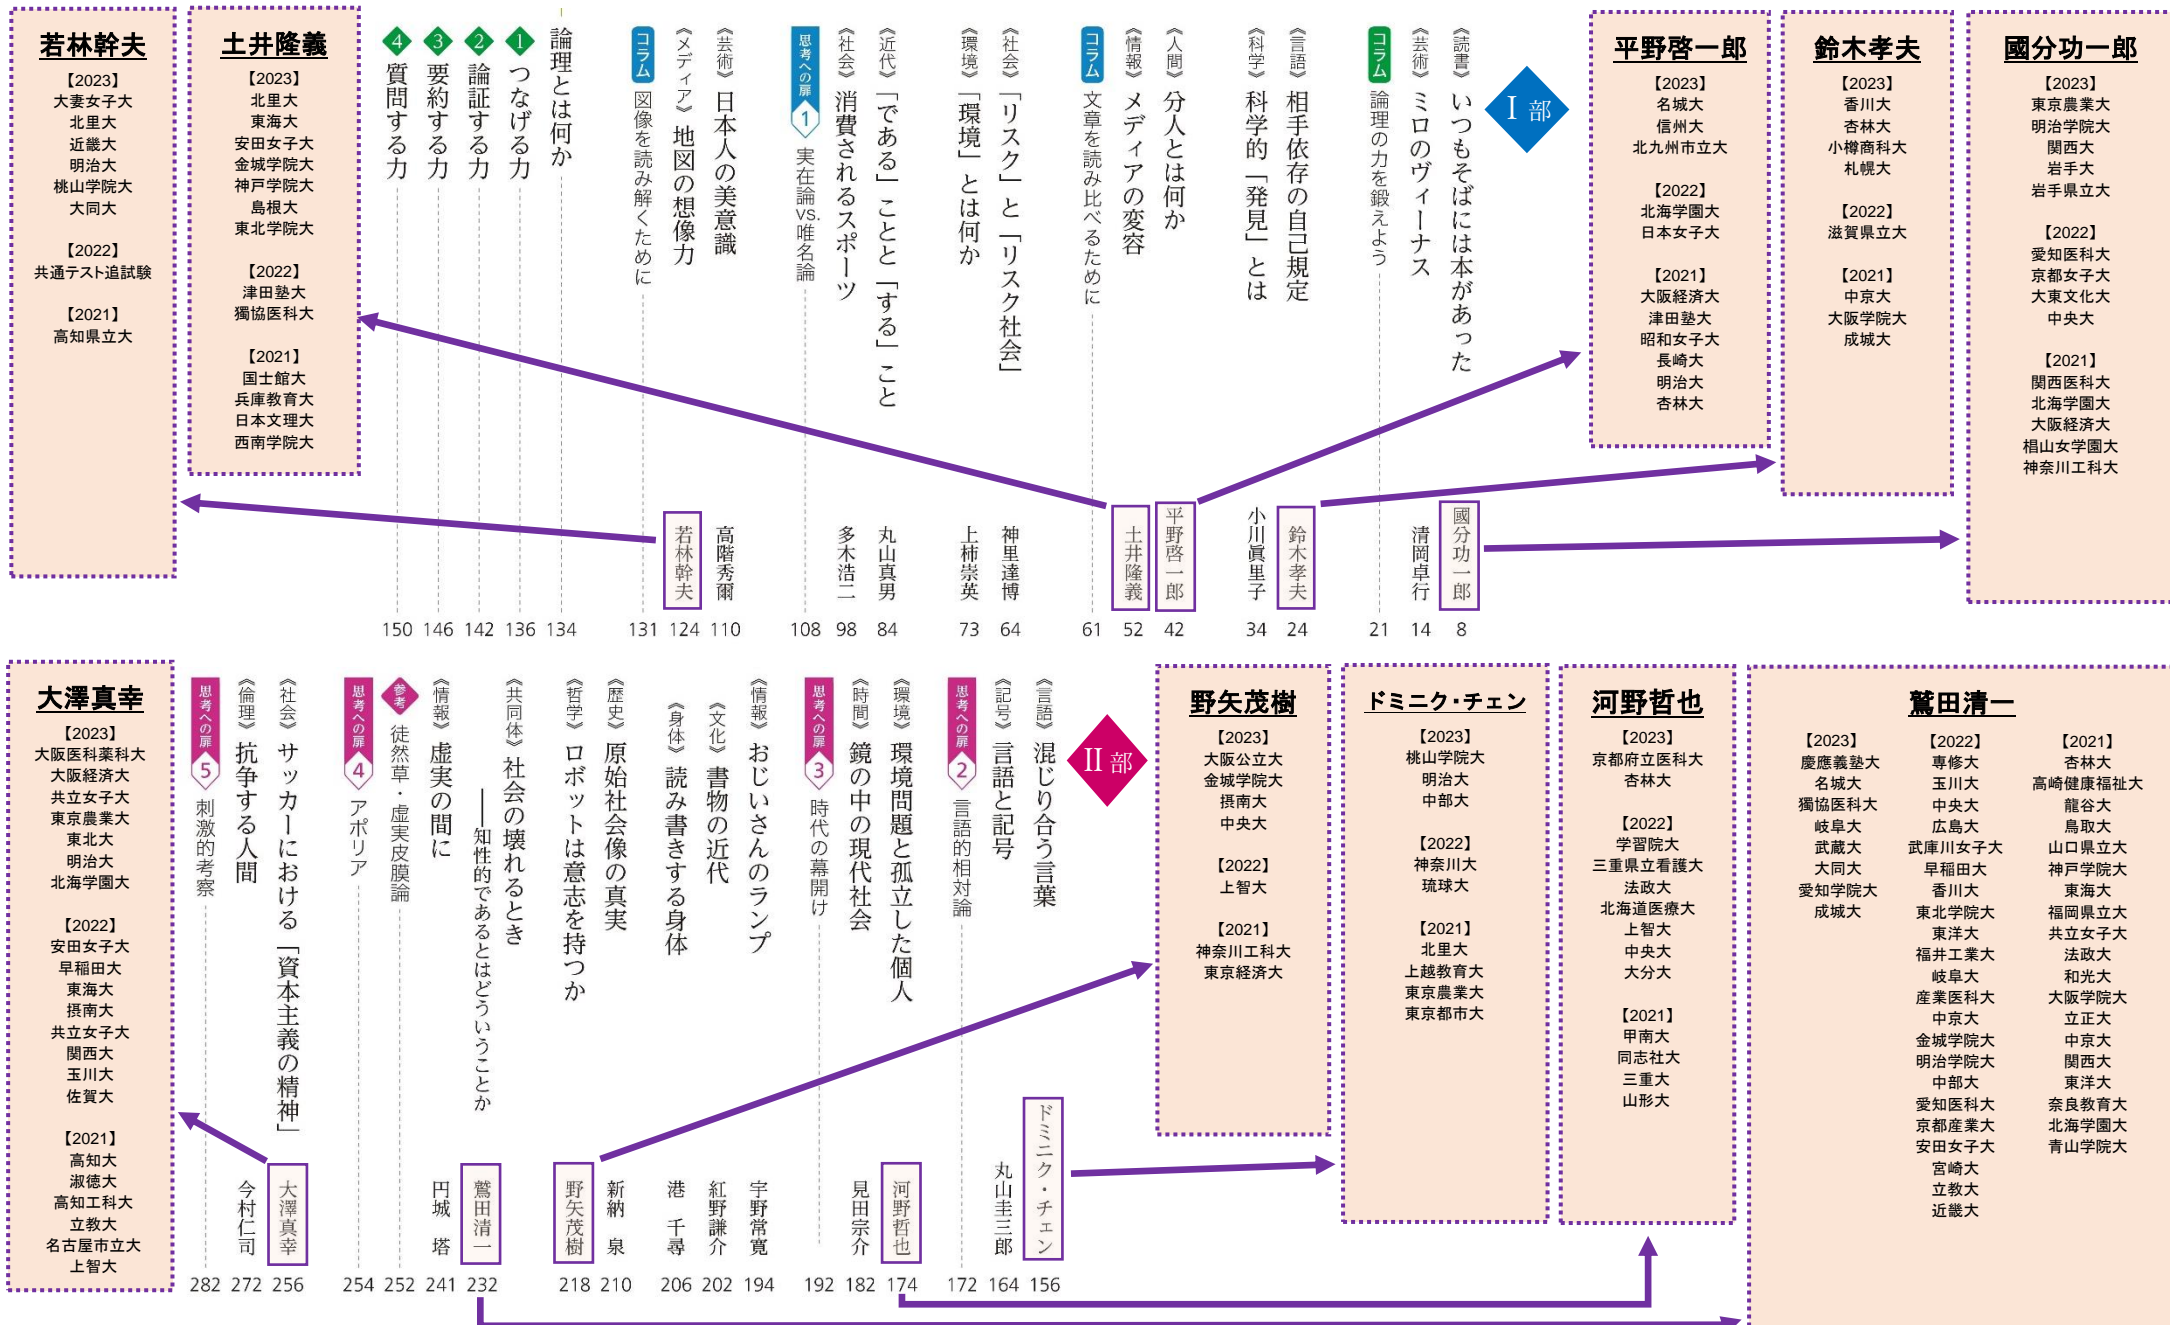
若林幹夫
【2023】
大妻女子大
北里大
近畿大
明治大
桃山学院大
大同大

【2022】
共通テスト追試験

【2021】
高知県立大

土井隆義
【2023】
北里大
東海大
安田女子大
金城学院大
神戸学院大
島根大
東北学院大

【2022】
津田塾大
獨協医科大

【2021】
国士舘大
兵庫教育大
日本文理大
西南学院大

I 部

《読書》いつもそばには本があった 清岡卓行 8
《芸術》ミロのヴィーナス 國分功一郎 14
コラム 論理の力を鍛えよう 21
《言語》相手依存の自己規定 鈴木孝夫 24
《科学》科学的「発見」とは 小川眞里子 34
《人間》分人とは何か 平野啓一郎 42
《情報》メディアの変容 土井隆義 52
コラム 文章を読み比べるために 61
《社会》「リスク」と「リスク社会」 神里達博 64
《環境》「環境」とは何か 上柿崇英 73
《近代》「である」ことと「する」こと 丸山真男 84
《社会》消費されるスポーツ 多木浩二 98
思考への扉 1 実在論vs.唯名論 108
《芸術》日本人の美意識 高階秀爾 110
《メディア》地図の想像力 若林幹夫 124
コラム 図像を読み解くために 131
論理とは何か 134
1 つなげる力 136
2 論証する力 142
3 要約する力 146
4 質問する力 150

平野啓一郎
【2023】
名城大
信州大
北九州市立大

【2022】
北海学園大
日本女子大

【2021】
大阪経済大
津田塾大
昭和女子大
長崎大
明治大
杏林大

鈴木孝夫
【2023】
香川大
杏林大
小樽商科大
札幌大

【2022】
滋賀県立大

【2021】
中京大
大阪学院大
成城大

國分功一郎
【2023】
東京農業大
明治学院大
関西大
岩手大
岩手県立大

【2022】
愛知医科大
京都女子大
大東文化大
中央大

【2021】
関西医科大
北海学園大
大阪経済大
椙山女学園大
神奈川工科大

大澤真幸
【2023】
大阪医科薬科大
大阪経済大
共立女子大
東京農業大
東北大
明治大
北海学園大

【2022】
安田女子大
早稲田大
東海大
摂南大
共立女子大
関西大
玉川大
佐賀大

【2021】
高知大
淑徳大
高知工科大
立教大
名古屋市立大
上智大

II 部

《言語》混じり合う言葉 ドミニク・チェン 156
《記号》言語と記号 丸山圭三郎 164
思考への扉 2 言語的相対論 172
《環境》環境問題と孤立した個人 河野哲也 174
《時間》鏡の中の現代社会 見田宗介 182
思考への扉 3 時代の幕開け 192
《情報》おじいさんのランプ 宇野常寛 194
《文化》書物の近代 紅野謙介 202
《身体》読み書きする身体 港千尋 206
《歴史》原始社会像の真実 新納泉 210
《哲学》ロボットは意志を持つか 野矢茂樹 218
《共同体》社会の壊れるとき ――知性的であるとはどういうことか 鷲田清一 232
《情報》虚実の間に 円城塔 241
参考 徒然草・虚実皮膜論 252
思考への扉 4 アポリア 254
《社会》サッカーにおける「資本主義の精神」 大澤真幸 256
《倫理》抗争する人間 今村仁司 272
思考への扉 5 刺激的考察 282

野矢茂樹
【2023】
大阪公立大
金城学院大
摂南大
中央大

【2022】
上智大

【2021】
神奈川工科大
東京経済大

ドミニク・チェン
【2023】
桃山学院大
明治大
中部大

【2022】
神奈川大
琉球大

【2021】
北里大
上越教育大
東京農業大
東京都市大

河野哲也
【2023】
京都府立医科大
杏林大

【2022】
学習院大
三重県立看護大
法政大
北海道医療大
上智大
中央大
大分大

【2021】
甲南大
同志社大
三重大
山形大

鷲田清一
【2023】
慶應義塾大
名城大
獨協医科大
岐阜大
武蔵大
大同大
愛知学院大
成城大

【2022】
専修大
玉川大
中央大
広島大
武庫川女子大
早稲田大
香川大
東北学院大
東洋大
福井工業大
岐阜大
産業医科大
中京大
金城学院大
明治学院大
中部大
愛知医科大
京都産業大
安田女子大
宮崎大
立教大
近畿大

【2021】
杏林大
高崎健康福祉大
龍谷大
鳥取大
山口県立大
神戸学院大
東海大
福岡県立大
共立女子大
法政大
和光大
大阪学院大
立正大
中京大
関西大
東洋大
奈良教育大
北海学園大
青山学院大